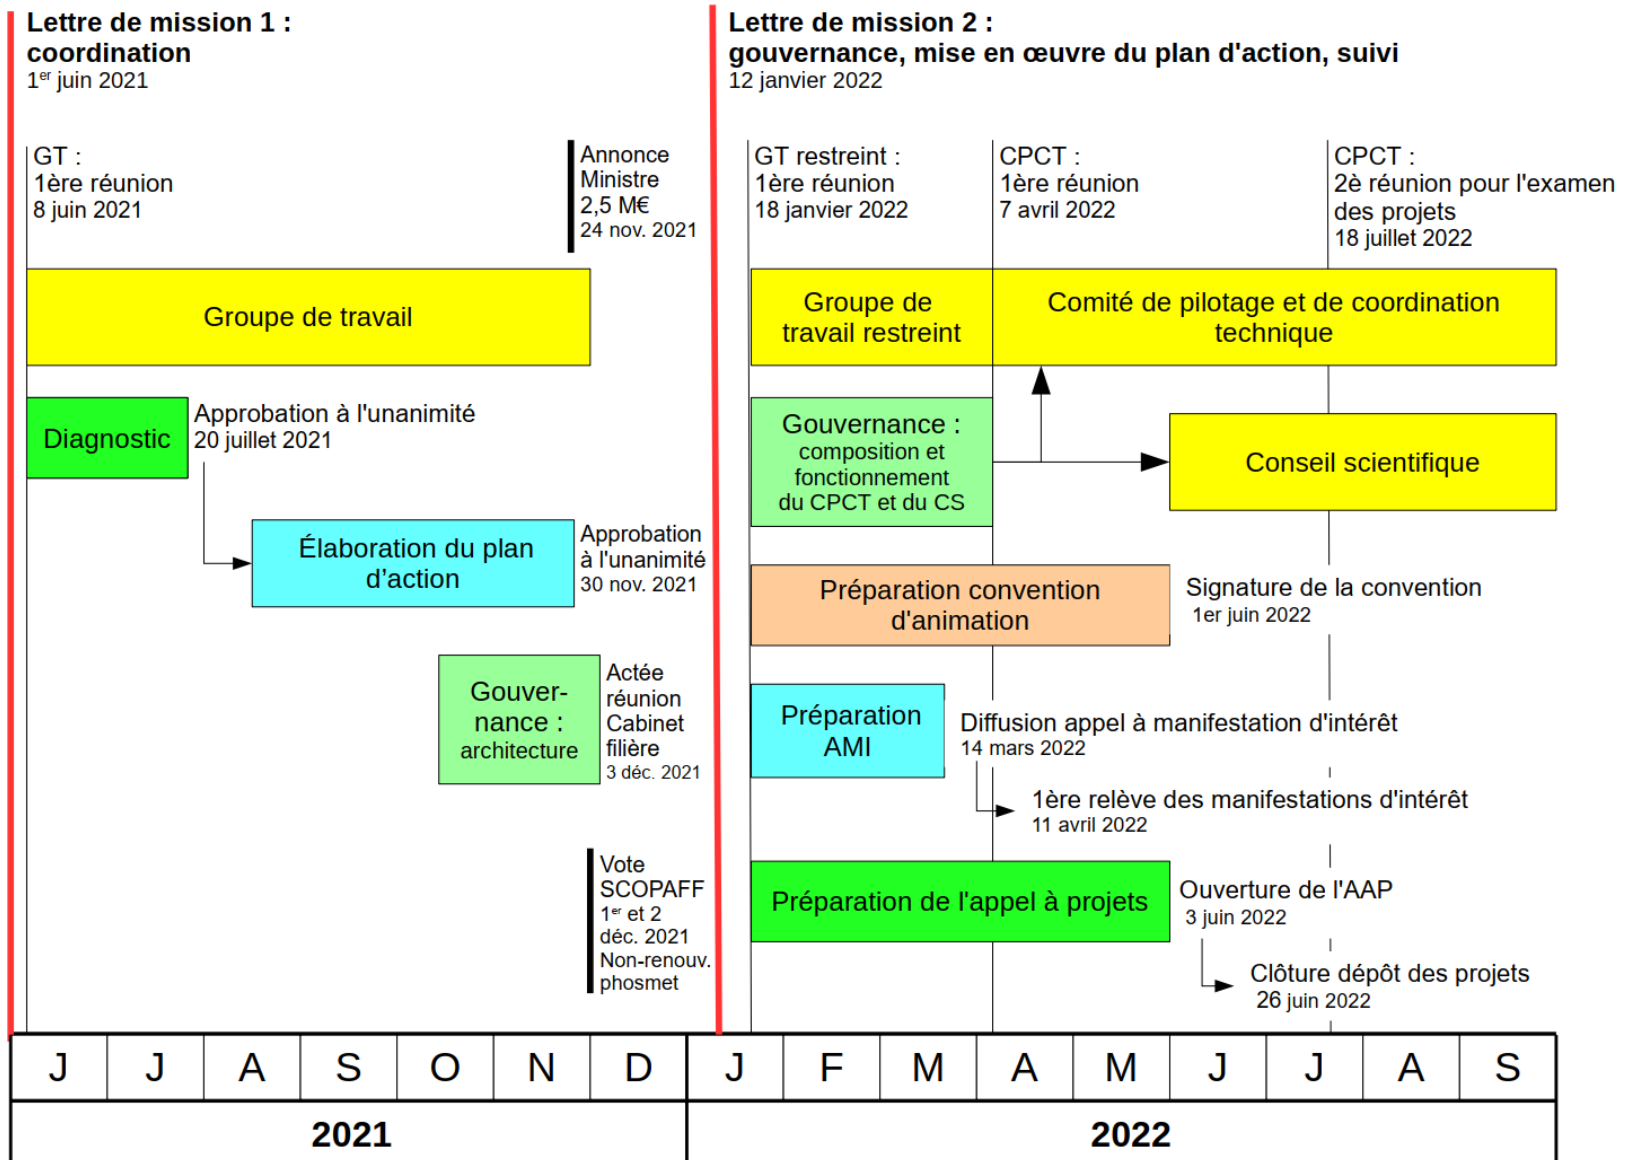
Lettre de mission 1 :
coordination
1$^{er}$ juin 2021

Lettre de mission 2 :
gouvernance, mise en œuvre du plan d'action, suivi
12 janvier 2022

GT :
1ère réunion
8 juin 2021

Annonce
Ministre
2,5 M€
24 nov. 2021

GT restreint :
1ère réunion
18 janvier 2022

CPCT :
1ère réunion
7 avril 2022

CPCT :
2è réunion pour l'examen des projets
18 juillet 2022

Groupe de travail

Groupe de travail restreint

Comité de pilotage et de coordination technique

Diagnostic

Approbation à l'unanimité
20 juillet 2021

Gouvernance :
composition et fonctionnement du CPCT et du CS

Conseil scientifique

Élaboration du plan d'action

Approbation à l'unanimité
30 nov. 2021

Préparation convention d'animation

Signature de la convention
1er juin 2022

Gouver-nance :
architecture

Actée réunion Cabinet filière
3 déc. 2021

Préparation AMI

Diffusion appel à manifestation d'intérêt
14 mars 2022

1ère relève des manifestations d'intérêt
11 avril 2022

Vote
SCOPAFF
1$^{er}$ et 2 déc. 2021
Non-renouv. phosmet

Préparation de l'appel à projets

Ouverture de l'AAP
3 juin 2022

Clôture dépôt des projets
26 juin 2022

| J | J | A | S | O | N | D | J | F | M | A | M | J | J | A | S |
|---|---|---|---|---|---|---|---|---|---|---|---|---|---|---|---|

2021

2022